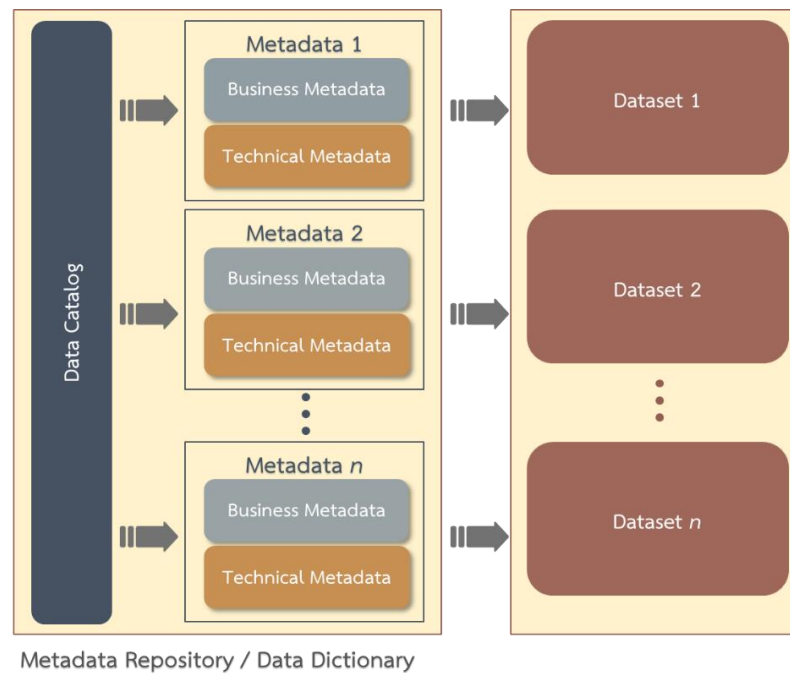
Data Catalog

Metadata 1
Business Metadata
Technical Metadata

Metadata 2
Business Metadata
Technical Metadata

Metadata $n$
Business Metadata
Technical Metadata

Dataset 1

Dataset 2

Dataset $n$

Metadata Repository / Data Dictionary